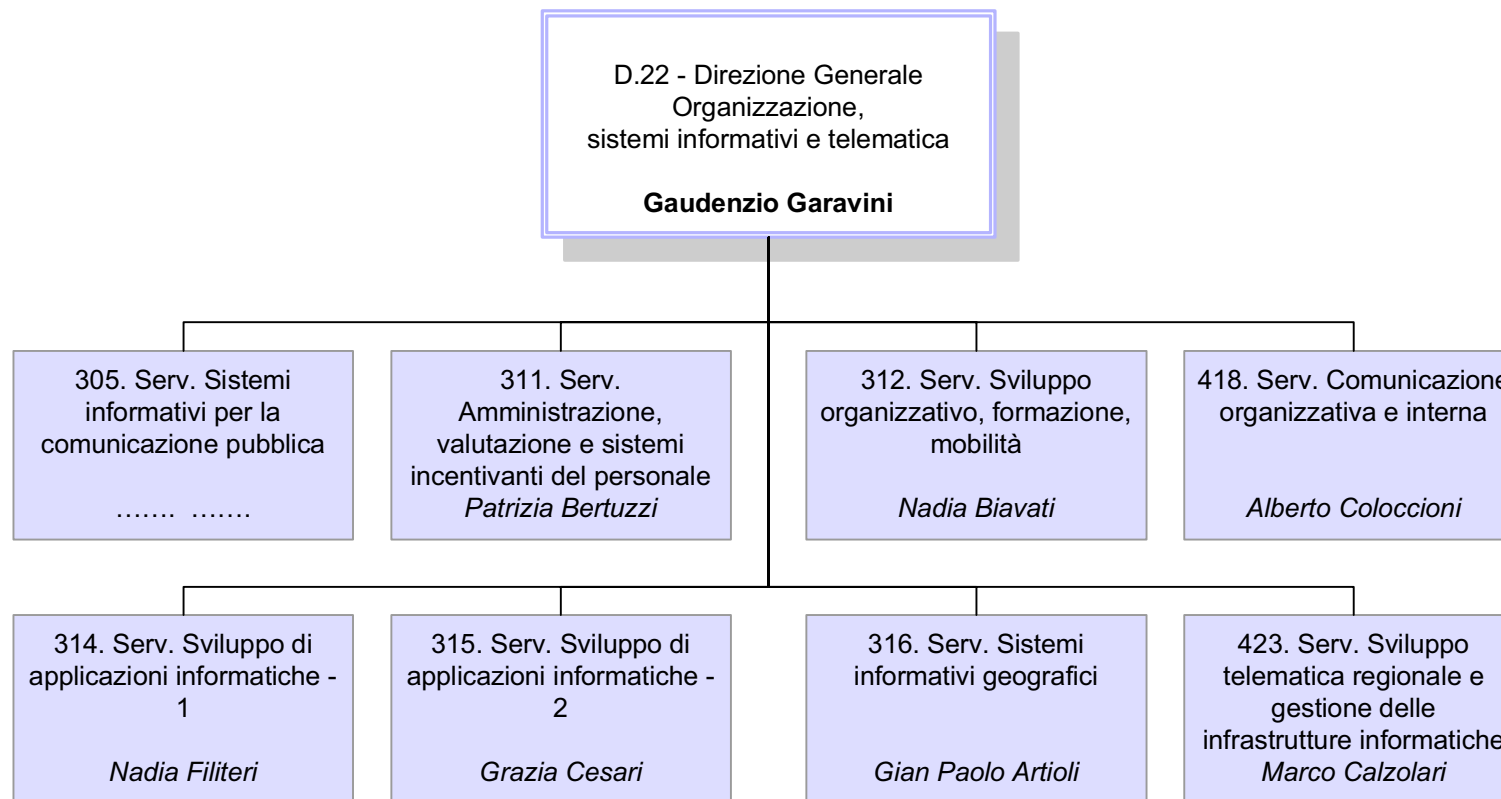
D.22 - Direzione Generale
Organizzazione,
sistemi informativi e telematica

Gaudenzio Garavini

305. Serv. Sistemi informativi per la comunicazione pubblica

……. …….

311. Serv. Amministrazione, valutazione e sistemi incentivanti del personale
Patrizia Bertuzzi

312. Serv. Sviluppo organizzativo, formazione, mobilità

Nadia Biavati

418. Serv. Comunicazione organizzativa e interna

Alberto Coloccioni

314. Serv. Sviluppo di applicazioni informatiche - 1

Nadia Filiteri

315. Serv. Sviluppo di applicazioni informatiche - 2

Grazia Cesari

316. Serv. Sistemi informativi geografici

Gian Paolo Artioli

423. Serv. Sviluppo telematica regionale e gestione delle infrastrutture informatiche
Marco Calzolari